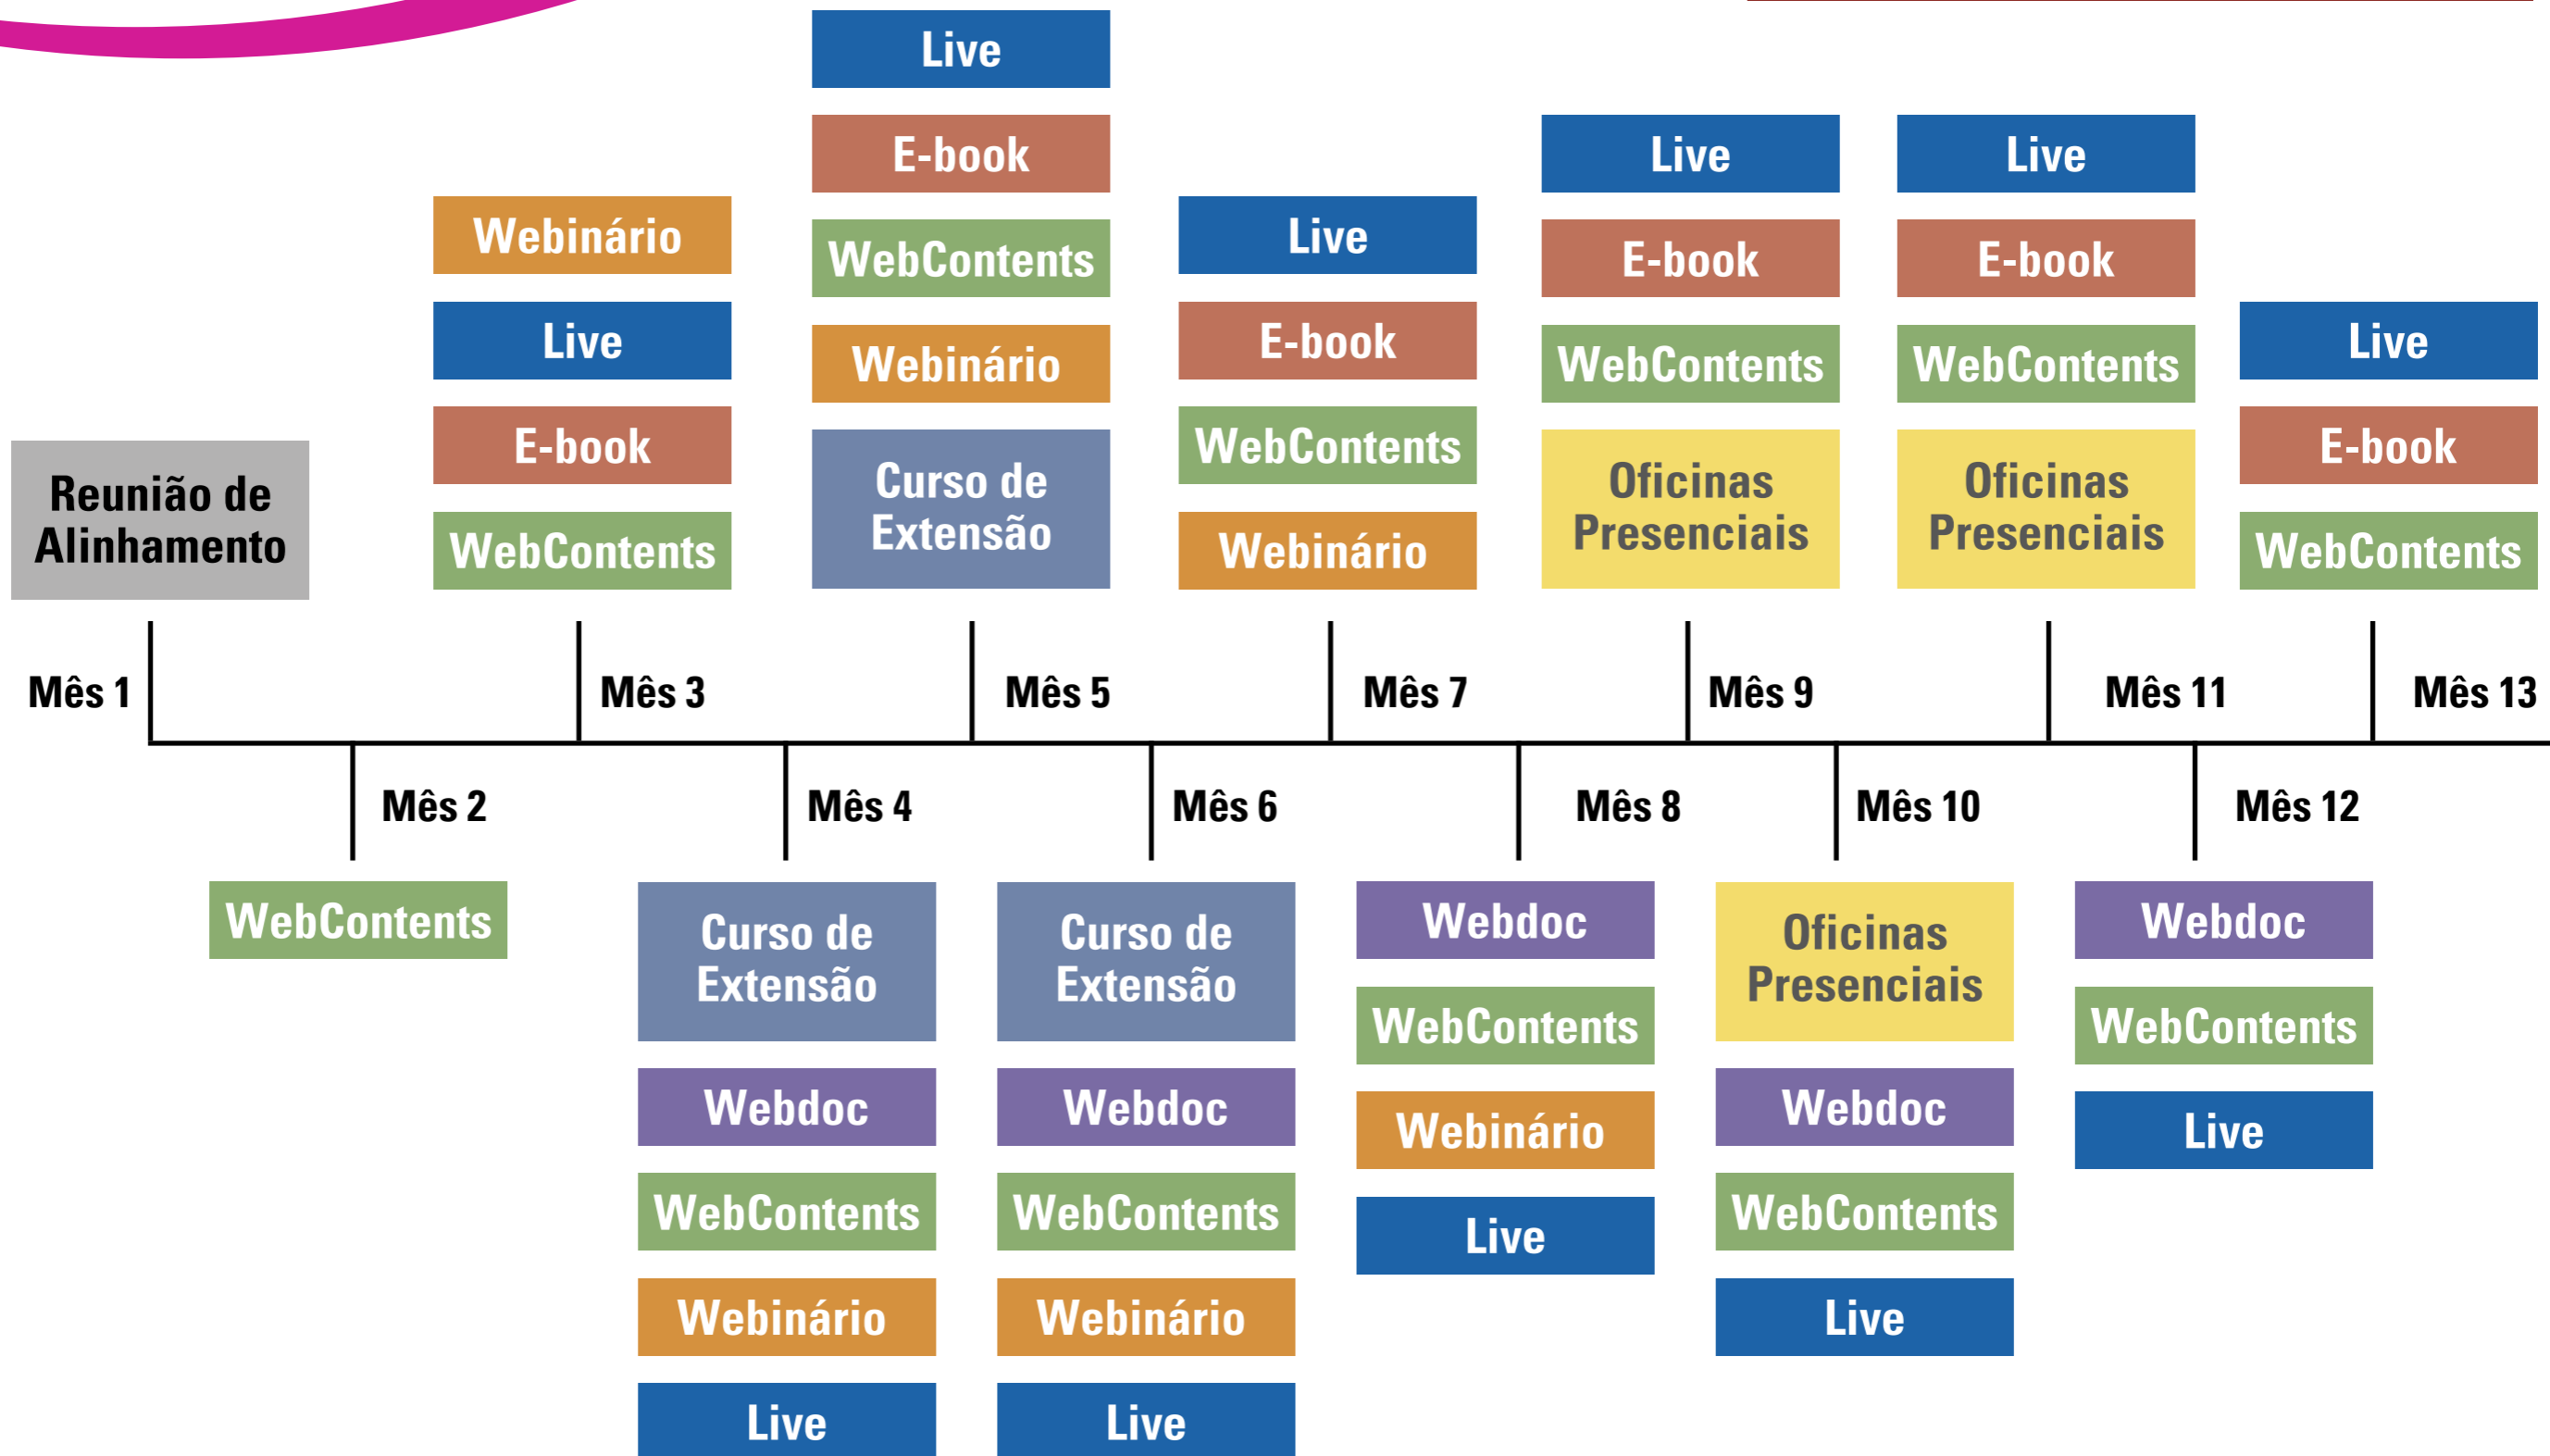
Reunião de Alinhamento

Mês 1

Webinário
Live
E-book
WebContents

Mês 3

Live
E-book
WebContents
Webinário
Curso de Extensão

Mês 5

Live
E-book
WebContents
Webinário

Mês 7

Live
E-book
WebContents
Oficinas Presenciais

Mês 9

Live
E-book
WebContents
Oficinas Presenciais

Mês 11

Live
E-book
WebContents

Mês 13

Mês 2

WebContents

Mês 4

Curso de Extensão
Webdoc
WebContents
Webinário
Live

Mês 6

Curso de Extensão
Webdoc
WebContents
Webinário
Live

Mês 8

Webdoc
WebContents
Webinário
Live

Mês 10

Oficinas Presenciais
Webdoc
WebContents
Live

Mês 12

Webdoc
WebContents
Live